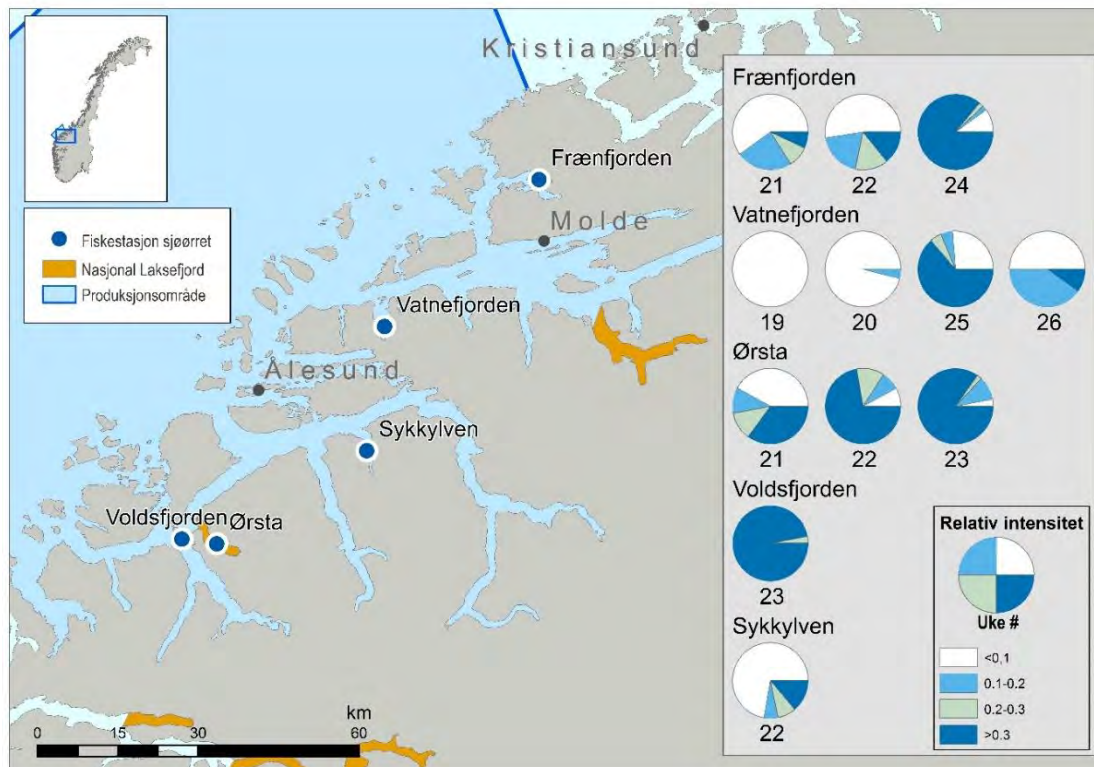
Kristiansund

Fiskestasjon sjøørret
Nasjonal Laksefjord
Produksjonsområde

Frænfjorden
Molde
Vatnefjorden
Ålesund
Sykkylven
Voldsfjorden
Ørsta

Frænfjorden
21 22 24
Vatnefjorden
19 20 25 26
Ørsta
21 22 23
Voldsfjorden
23
Sykkylven
22

Relativ intensitet
Uke #
<0,1
0.1-0.2
0.2-0.3
>0.3

km
0 15 30 60